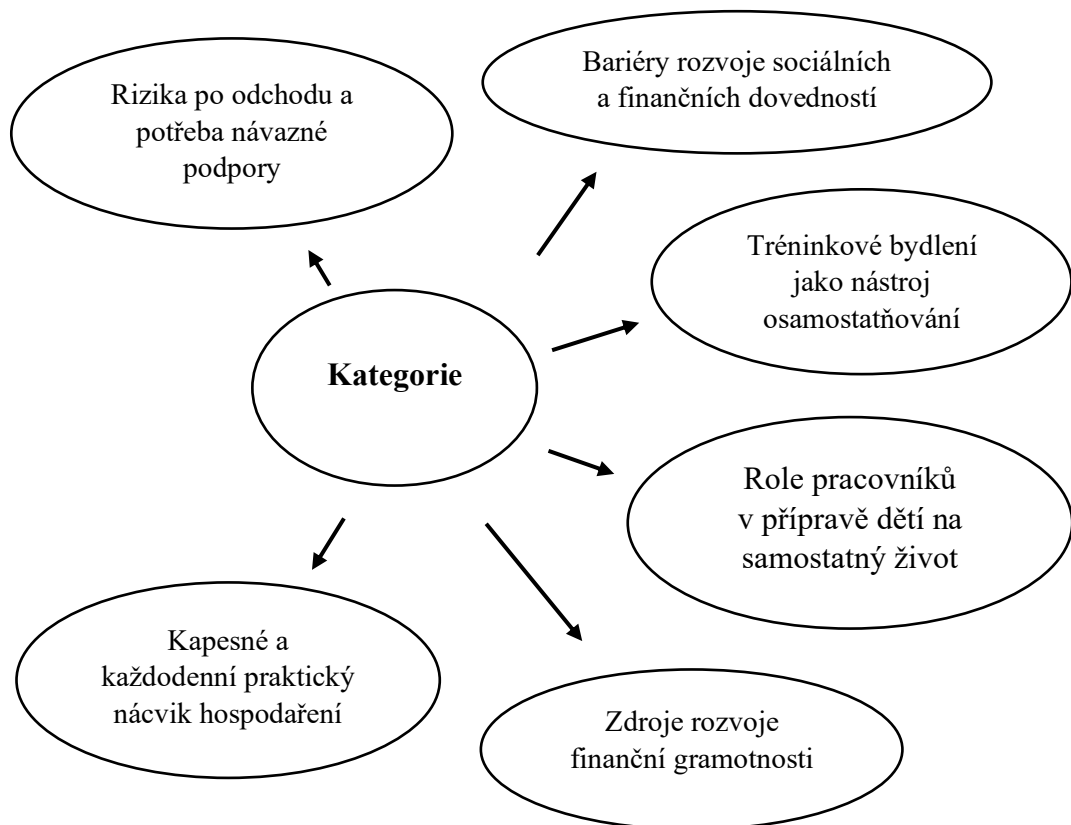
Rizika po odchodu a potřeba návazné podpory

Bariéry rozvoje sociálních a finančních dovedností

Tréninkové bydlení jako nástroj osamostatňování

Kategorie

Role pracovníků v přípravě dětí na samostatný život

Kapesné a každodenní praktický nácvik hospodaření

Zdroje rozvoje finanční gramotnosti